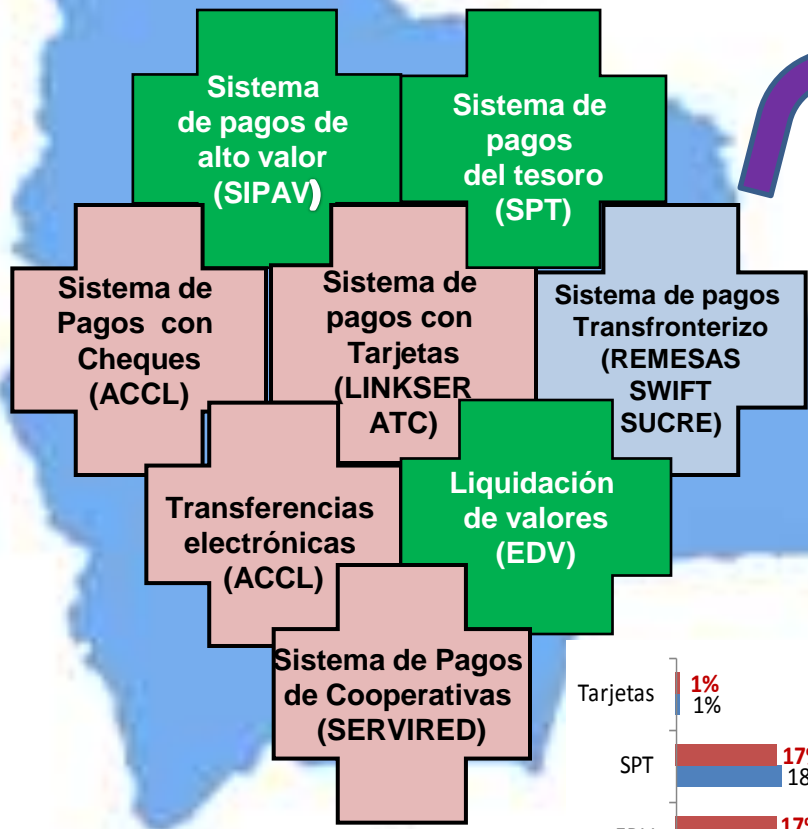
Sistema de pagos de alto valor (SIPAV)

Sistema de pagos del tesoro (SPT)

Sistema de Pagos con Cheques (ACCL)

Sistema de pagos con Tarjetas (LINKSER ATC)

Sistema de pagos Transfronterizo (REMESAS SWIFT SUCRE)

Transferencias electrónicas (ACCL)

Liquidación de valores (EDV)

Sistema de Pagos de Cooperativas (SERVIRED)

Tarjetas
1%
1%

SPT
17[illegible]
18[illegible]

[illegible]
17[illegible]